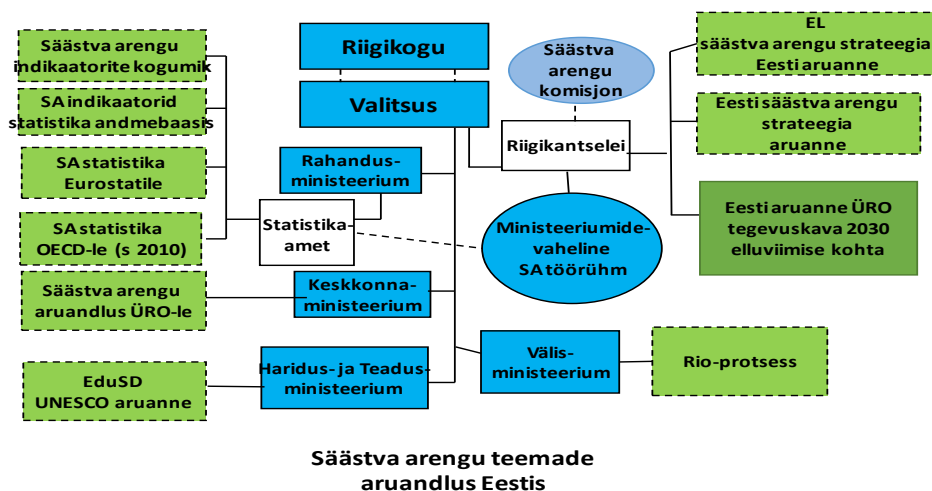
Säästva arengu indikaatorite kogumik

SA indikaatorid statistika andmebaasis

SA statistika Eurostatile

SA statistika OECD-le (s 2010)

Säästva arengu aruandlus ÜRO-le

EduSD UNESCO aruanne

Riigikogu

Valitsus

Säästva arengu komisjon

Riigikantselei

Rahandus-ministeerium

Statistika-amet

Ministeeriumide-vaheline SA töörühm

Keskkonna-ministeerium

Haridus- ja Teadus-ministeerium

Välis-ministeerium

EL säästva arengu strateegia Eesti aruanne

Eesti säästva arengu strateegia aruanne

Eesti aruanne ÜRO tegevuskava 2030 elluviimise kohta

Rio-protsess

Säästva arengu teemade aruandlus Eestis